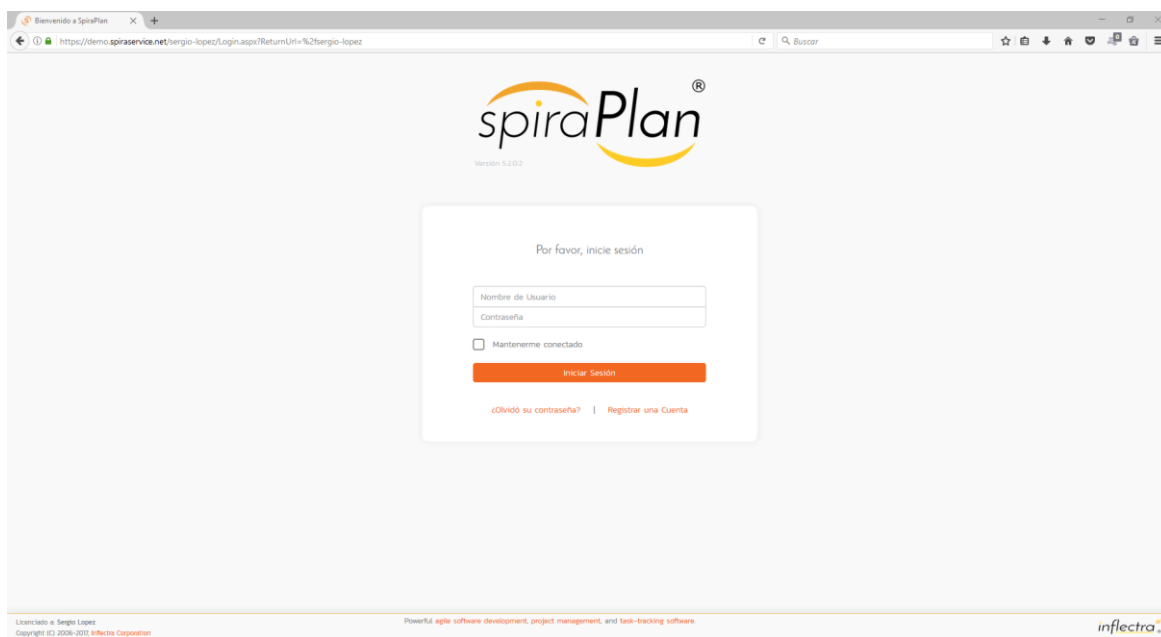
Bienvenido a SpiraPlan

https://demo.spiraservice.net/sergio-lopez/Login.aspx?ReturnUrl=%2fsergio-lopez

Buscar

spiraPlan®

Versión 5.2.0.2

Por favor, inicie sesión

Nombre de Usuario

Contraseña

Mantenerme conectado

Iniciar Sesión

¿Olvidó su contraseña? | Registrar una Cuenta

Licenciado a: Sergio Lopez
Copyright (C) 2006-2017, Inflectra Corporation

Powerful agile software development, project management, and task-tracking software

inflectra